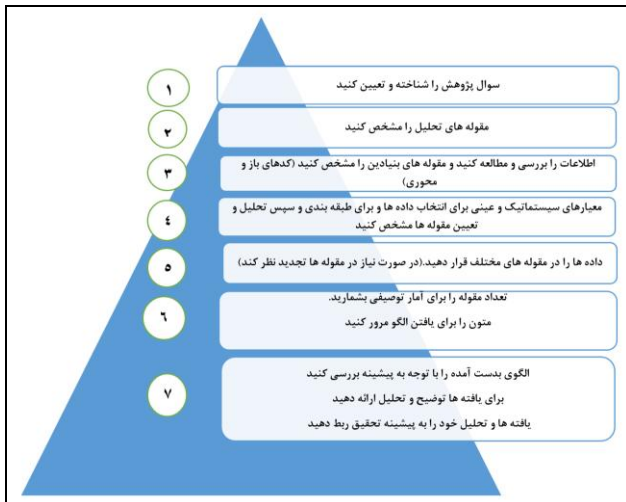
۱
سوال پژوهش را شناخته و تعیین کنید

۲
مقوله های تحلیل را مشخص کنید

۳
اطلاعات را بررسی و مطالعه کنید و مقوله های بنیادین را مشخص کنید (کدهای باز و محوری)

٤
معیارهای سیستماتیک و عینی برای انتخاب داده ها و برای طبقه بندی و سپس تحلیل و تعیین مقوله ها مشخص کنید

٥
داده ها را در مقوله های مختلف قرار دهید.(در صورت نیاز در مقوله ها تجدید نظر کنید)

٦
تعداد مقوله را برای آمار توصیفی بشمارید.
متون را برای یافتن الگو مرور کنید

٧
الگوی بدست آمده را با توجه به پیشینه بررسی کنید
برای یافته ها توضیح و تحلیل ارائه دهید
یافته ها و تحلیل خود را به پیشینه تحقیق ربط دهید